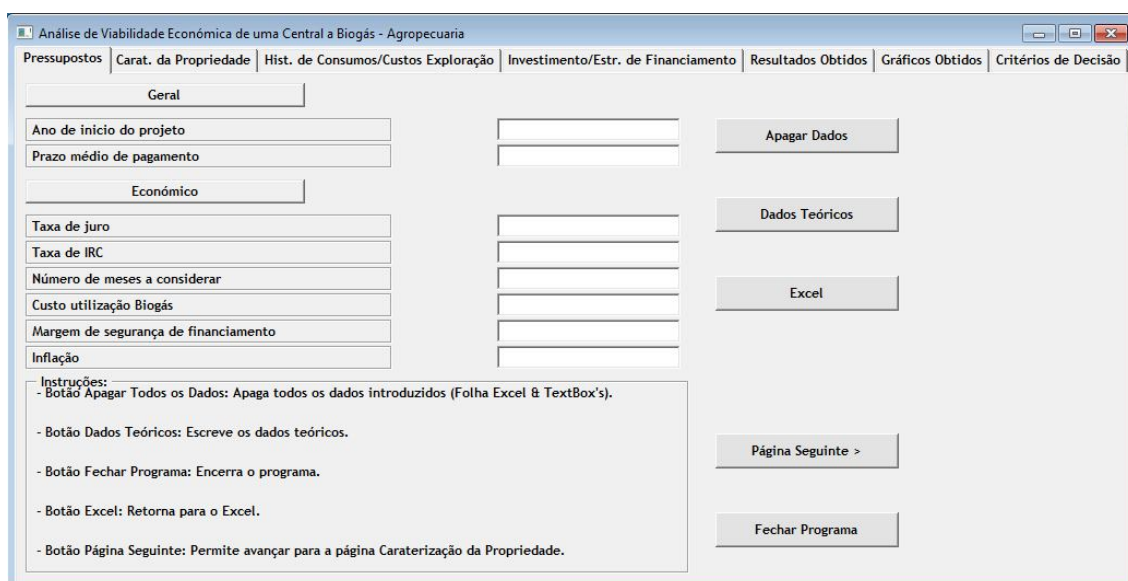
Análise de Viabilidade Económica de uma Central a Biogás - Agropecuaria

Pressupostos | Carat. da Propriedade | Hist. de Consumos/Custos Exploração | Investimento/Estr. de Financiamento | Resultados Obtidos | Gráficos Obtidos | Critérios de Decisão

Geral

Ano de inicio do projeto

Prazo médio de pagamento

Apagar Dados

Económico

Taxa de juro

Dados Teóricos

Taxa de IRC

Número de meses a considerar

Custo utilização Biogás

Excel

Margem de segurança de financiamento

Inflação

Instruções:
- Botão Apagar Todos os Dados: Apaga todos os dados introduzidos (Folha Excel & TextBox's).

- Botão Dados Teóricos: Escreve os dados teóricos.

- Botão Fechar Programa: Encerra o programa.

- Botão Excel: Retorna para o Excel.

- Botão Página Seguinte: Permite avançar para a página Caraterização da Propriedade.

Página Seguinte >

Fechar Programa